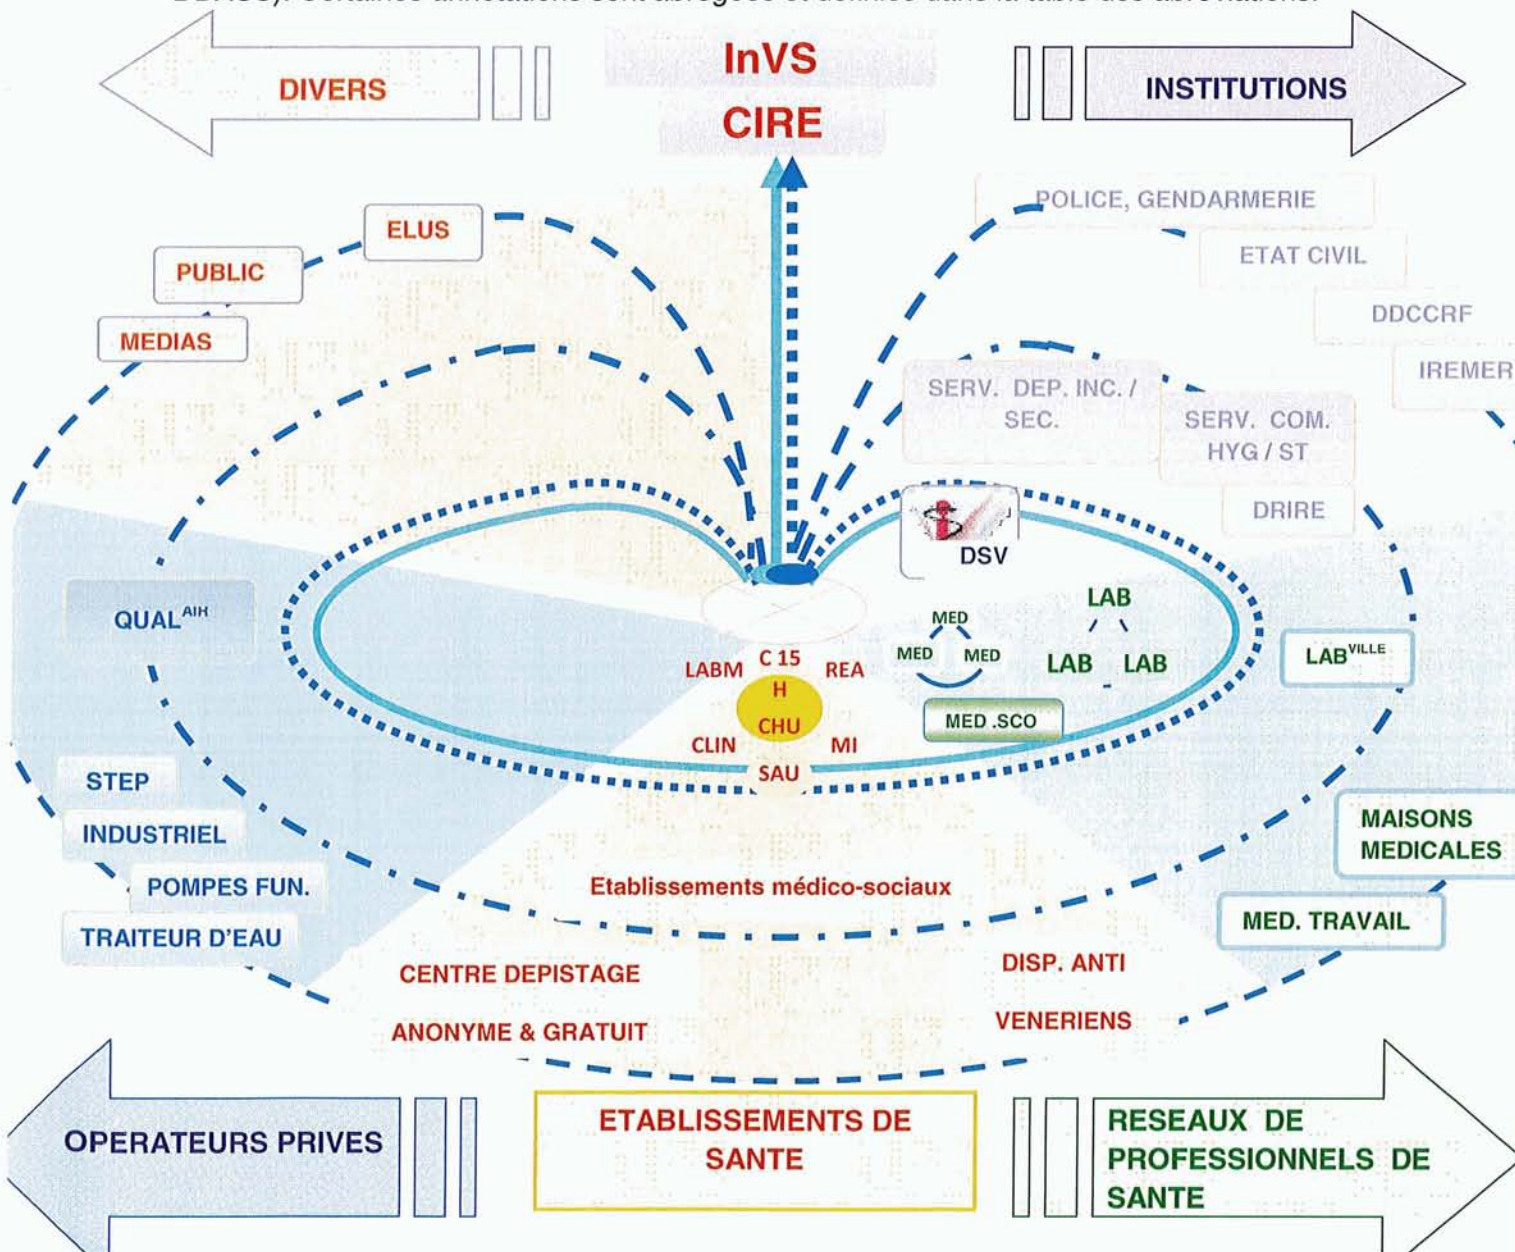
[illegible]

DIVERS

InVS
CIRE

INSTITUTIONS

ELUS
PUBLIC
MEDIAS

POLICE, GENDARMERIE
ETAT CIVIL
DDCCRF
IREMER

SERV. DEP. INC. / SEC.
SERV. COM. HYG / ST
DRIRE

DSV

QUAL$^{AIR}$

LAB
MED
MED MED
LAB LAB
LAB$^{VILLE}$

LABM C 15 REA
H
CHU
CLIN MI
SAU

MED .SCO

STEP
INDUSTRIEL
POMPES FUN.
TRAITEUR D'EAU

MAISONS MEDICALES
MED. TRAVAIL

Etablissements médico-sociaux

CENTRE DEPISTAGE
ANONYME & GRATUIT

DISP. ANTI
VENERIENS

OPERATEURS PRIVES

ETABLISSEMENTS DE SANTE

RESEAUX DE PROFESSIONNELS DE SANTE